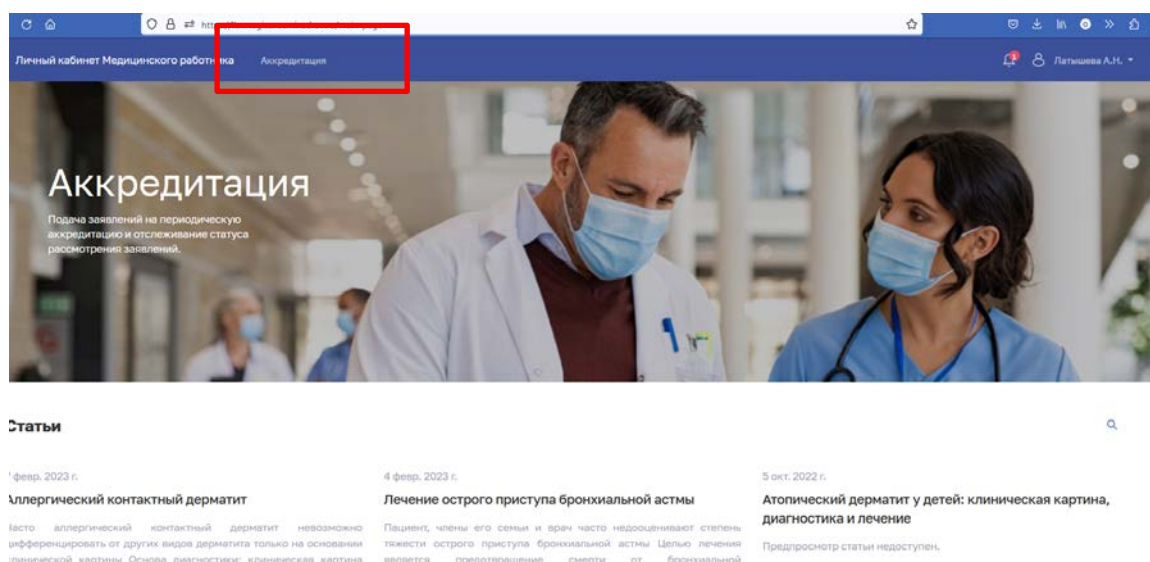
https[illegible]

Личный кабинет Медицинского работника Аккредитация

Латышева А.Н.

Аккредитация

Подача заявлений на периодическую аккредитацию и отслеживание статуса рассмотрения заявлений.

Статьи

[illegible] февр. 2023 г.

Аллергический контактный дерматит

Часто аллергический контактный дерматит невозможно дифференцировать от других видов дерматита только на основании клинической картины. Основа диагностики: клиническая картина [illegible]

4 февр. 2023 г.

Лечение острого приступа бронхиальной астмы

Пациент, члены его семьи и врач часто недооценивают степень тяжести острого приступа бронхиальной астмы. Целью лечения является предотвращение смерти от бронхиальной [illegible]

5 окт. 2022 г.

Атопический дерматит у детей: клиническая картина, диагностика и лечение

Предпросмотр статьи недоступен.